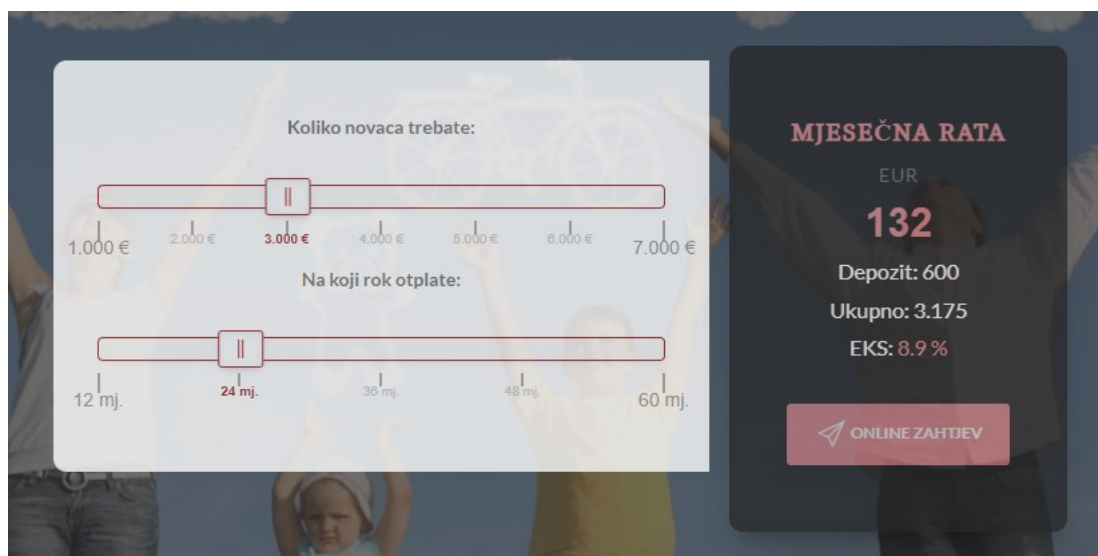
Koliko novaca trebate:

1.000 € 2.000 € 3.000 € 4.000 € 5.000 € 6.000 € 7.000 €

Na koji rok otplate:

12 mj. 24 mj. 36 mj. 48 mj. 60 mj.

MJESEČNA RATA

EUR

132

Depozit: 600

Ukupno: 3.175

EKS: 8.9 %

ONLINE ZAHTJEV